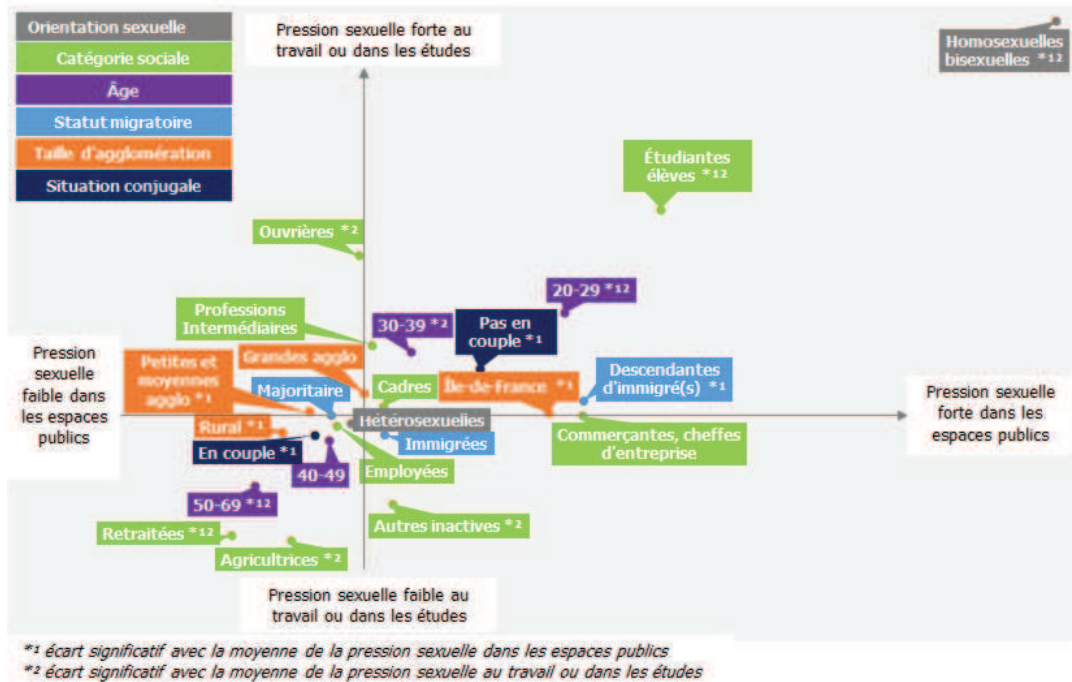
Orientation sexuelle

Catégorie sociale

Âge

Statut migratoire

Taille d'agglomération

Situation conjugale

Pression sexuelle forte au travail ou dans les études

Homosexuelles bisexuelles $*^{12}$

Étudiantes élèves $*^{12}$

Ouvrières $*^{2}$

20-29 $*^{12}$

Professions Intermédiaires

30-39 $*^{2}$

Pas en couple $*^{1}$

Pression sexuelle faible dans les espaces publics

Petites et moyennes agglo $*^{1}$

Grandes agglo

Descendantes d'immigré(s) $*^{1}$

Majoritaire

Cadres

Île-de-France $*^{1}$

Pression sexuelle forte dans les espaces publics

Hétérosexuelles

Rural $*^{1}$

Immigrées

Commerçantes, cheffes d'entreprise

En couple $*^{1}$

40-49

Employées

50-69 $*^{12}$

Autres inactives $*^{2}$

Retraitées $*^{12}$

Agricultrices $*^{2}$

Pression sexuelle faible au travail ou dans les études

$*^{1}$ écart significatif avec la moyenne de la pression sexuelle dans les espaces publics
$*^{2}$ écart significatif avec la moyenne de la pression sexuelle au travail ou dans les études